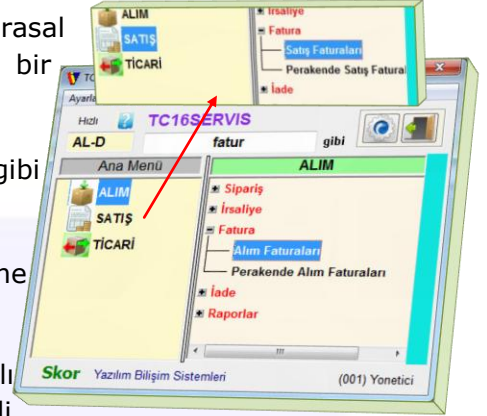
rasal
bir
gibi
ne
lı
li

ALIM
SATIŞ
TİCARİ
İrsaliye
Fatura
Satış Faturaları
Perakende Satış Fatura
İade

TC
Ayarla
Hızlı
TC16SERVIS
AL-D
fatur
gibi
Ana Menü
ALIM
ALIM
SATIŞ
TİCARİ
Sipariş
İrsaliye
Fatura
Alım Faturaları
Perakende Alım Faturaları
İade
Raporlar
Skor Yazılım Bilişim Sistemleri
(001) Yonetici